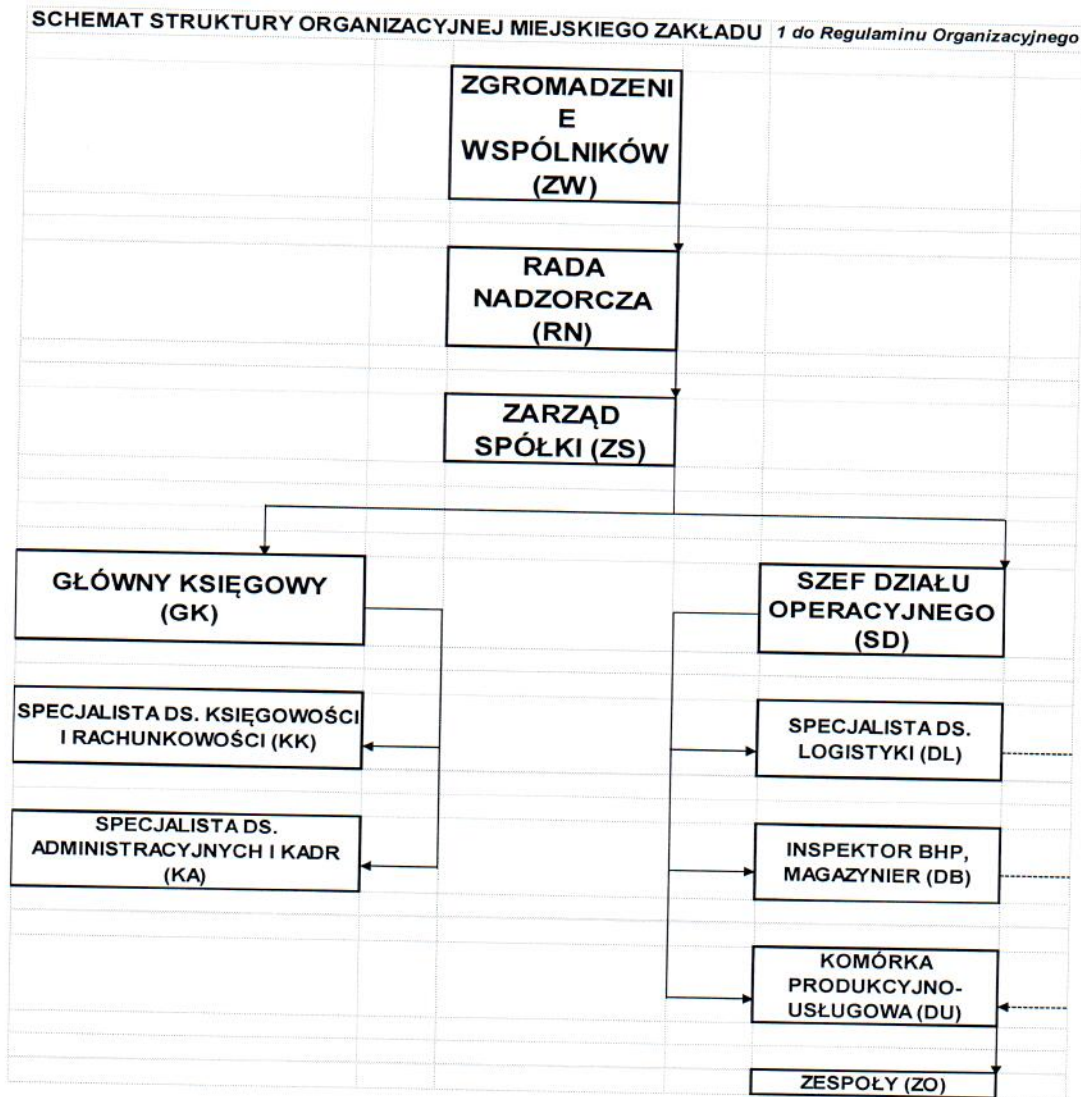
SCHEMAT STRUKTURY ORGANIZACYJNEJ MIEJSKIEGO ZAKŁADU 1 do Regulaminu Organizacyjnego

ZGROMADZENI E WSPÓLNIKÓW (ZW)

RADA NADZORCZA (RN)

ZARZĄD SPÓŁKI (ZS)

GŁÓWNY KSIĘGOWY (GK)

SZEF DZIAŁU OPERACYJNEGO (SD)

SPECJALISTA DS. KSIĘGOWOŚCI I RACHUNKOWOŚCI (KK)

SPECJALISTA DS. ADMINISTRACYJNYCH I KADR (KA)

SPECJALISTA DS. LOGISTYKI (DL)

INSPEKTOR BHP, MAGAZYNIER (DB)

KOMÓRKA PRODUKCYJNO-USŁUGOWA (DU)

ZESPOŁY (ZO)